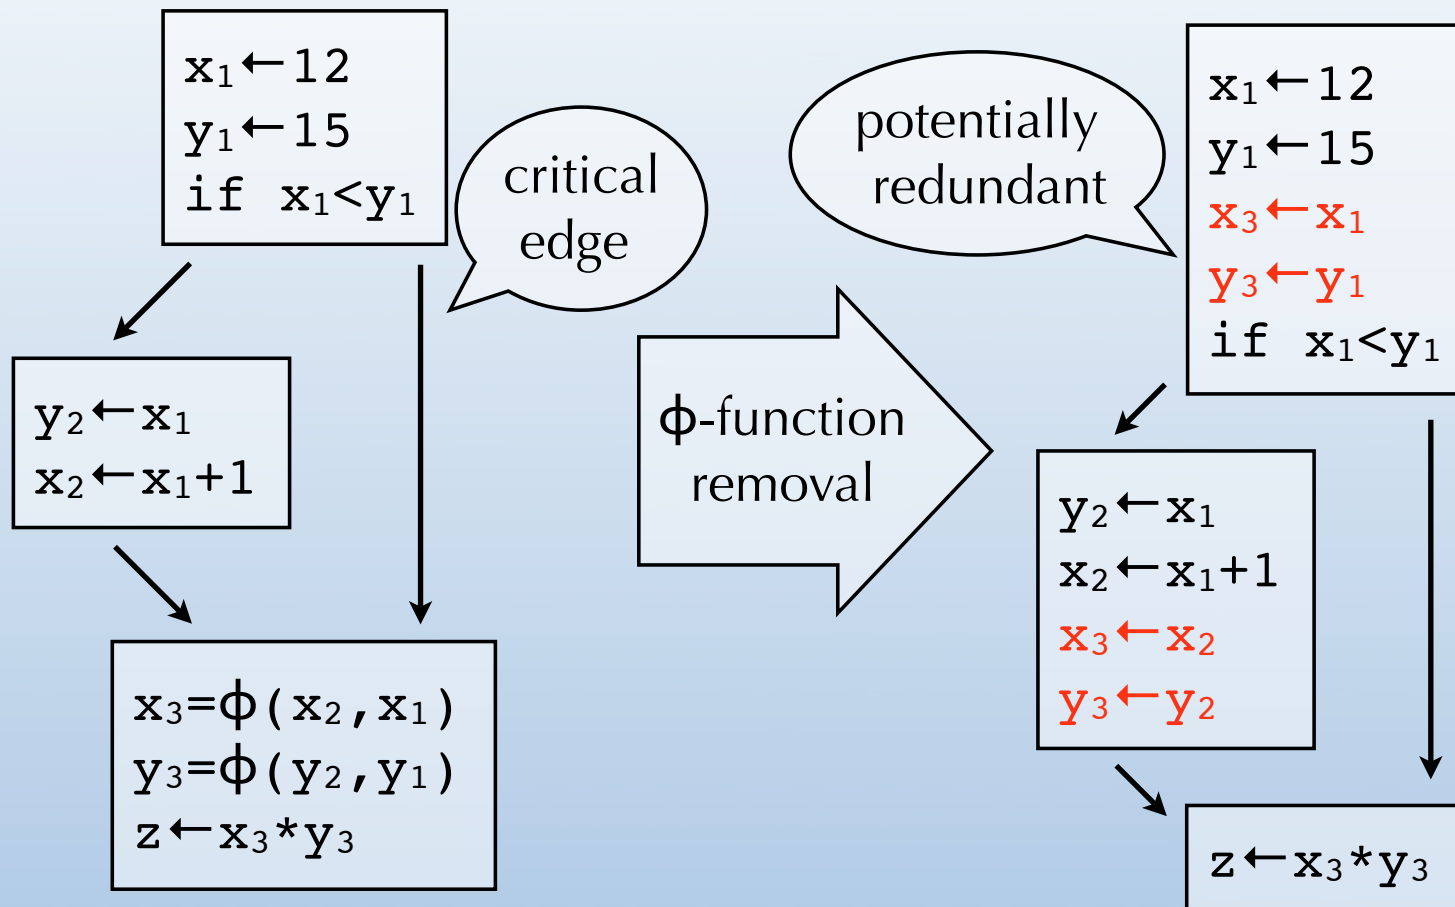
$x_1 \leftarrow 12$
$y_1 \leftarrow 15$
if $x_1 < y_1$

critical edge

$y_2 \leftarrow x_1$
$x_2 \leftarrow x_1 + 1$

$x_3 = \phi(x_2, x_1)$
$y_3 = \phi(y_2, y_1)$
$z \leftarrow x_3 * y_3$

$\phi$-function removal

potentially redundant

$x_1 \leftarrow 12$
$y_1 \leftarrow 15$
$x_3 \leftarrow x_1$
$y_3 \leftarrow y_1$
if $x_1 < y_1$

$y_2 \leftarrow x_1$
$x_2 \leftarrow x_1 + 1$
$x_3 \leftarrow x_2$
$y_3 \leftarrow y_2$

$z \leftarrow x_3 * y_3$